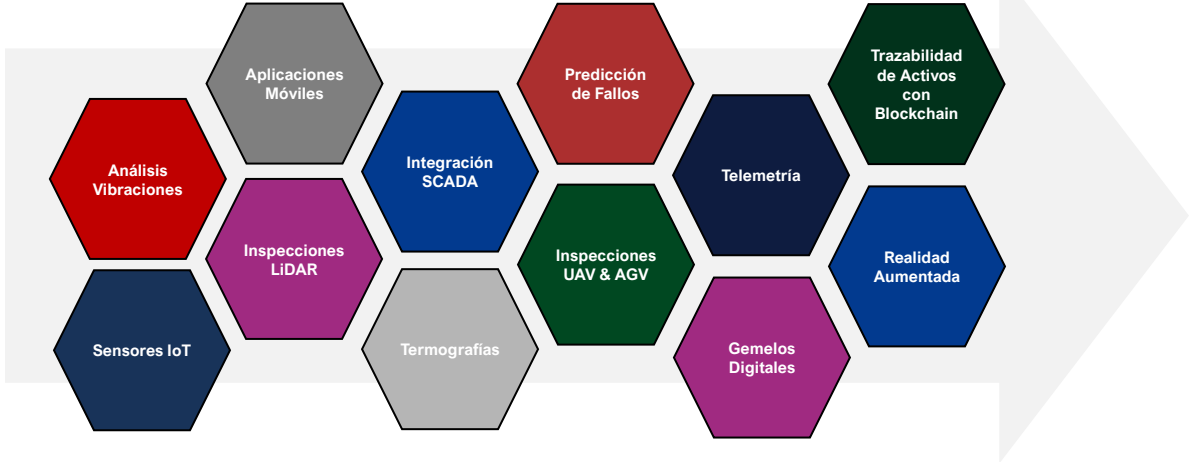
Análisis Vibraciones

Sensores IoT

Aplicaciones Móviles

Inspecciones LiDAR

Integración SCADA

Termografías

Predicción de Fallos

Inspecciones UAV & AGV

Telemetría

Gemelos Digitales

Trazabilidad de Activos con Blockchain

Realidad Aumentada